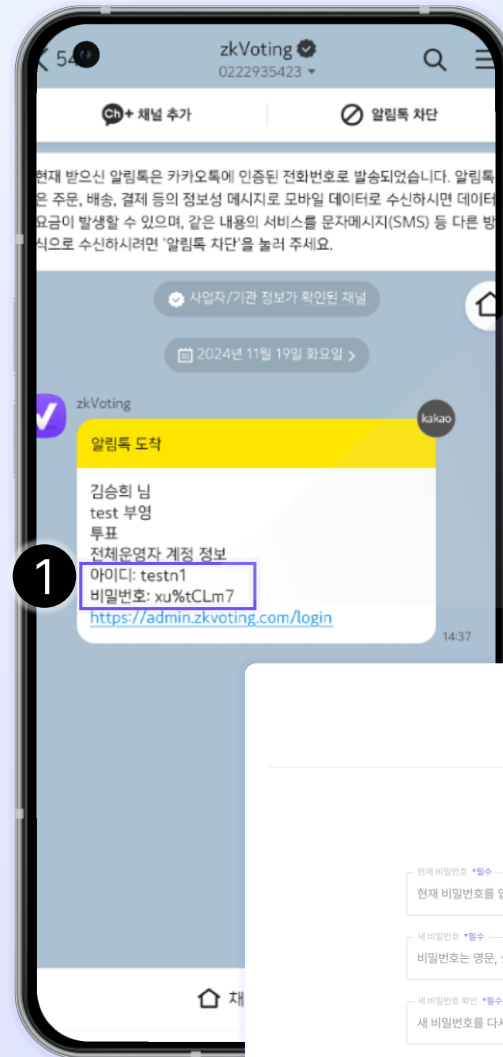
< 54

zkVoting
0222935423

Ch+ 채널 추가

알림톡 차단

현재 받으신 알림톡은 카카오톡에 인증된 전화번호로 발송되었습니다. 알림톡은 주문, 배송, 결제 등의 정보성 메시지로 모바일 데이터로 수신하시면 데이터 요금이 발생할 수 있으며, 같은 내용의 서비스를 문자메시지(SMS) 등 다른 방식으로 수신하시려면 '알림톡 차단'을 눌러 주세요.

사업자/기관 정보가 확인된 채널

2024년 11월 19일 화요일 >

zkVoting

kakao

알림톡 도착

김승희 님
test 부영
투표
전체운영자 계정 정보
1
아이디: testn1
비밀번호: xu%tCLm7
https://admin.zkvoting.com/login

14:37

현재 비밀번호 *필수
현재 비밀번호를 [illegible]

새 비밀번호 *필수
비밀번호는 영문, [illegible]

새 비밀번호 확인 *필수
새 비밀번호를 다시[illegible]

채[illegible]